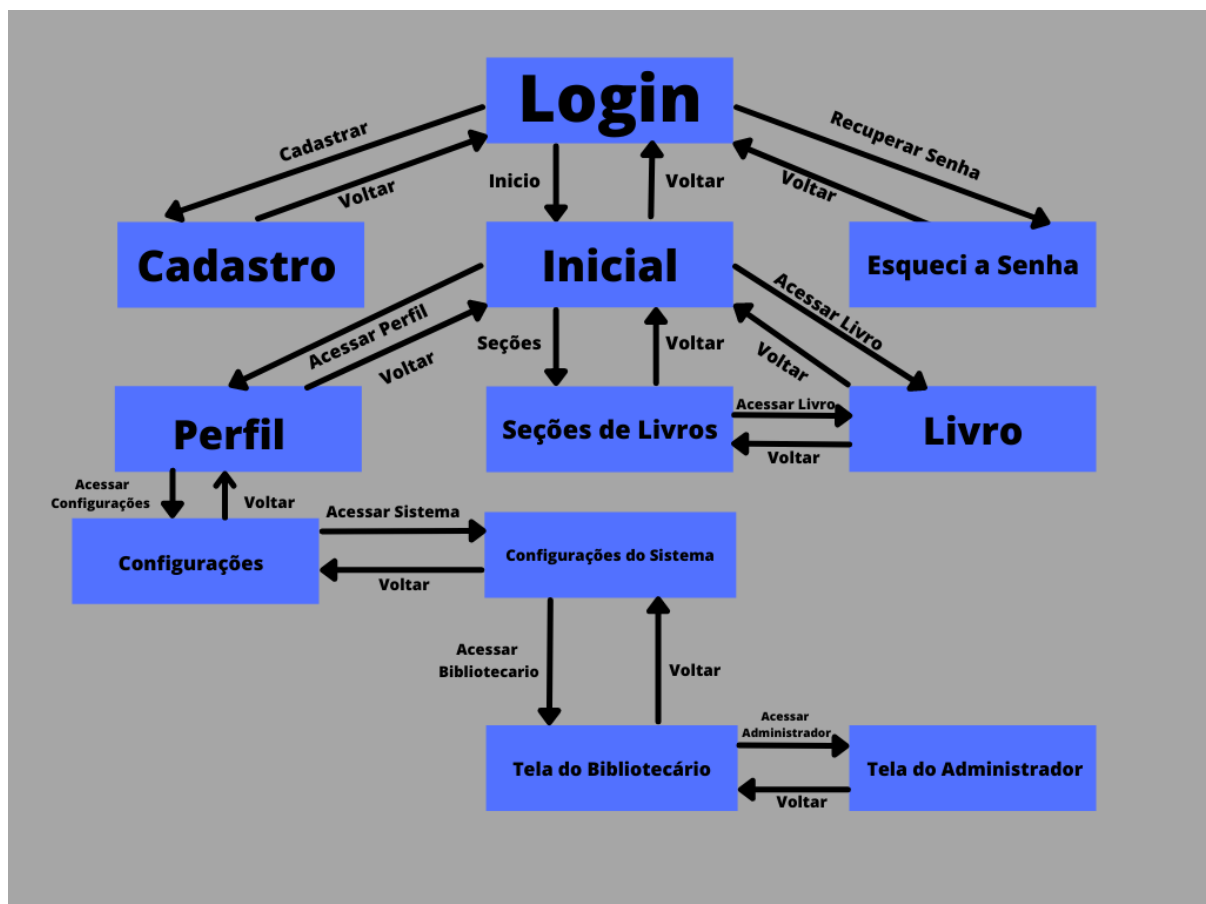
Login

Cadastrar

Voltar

Inicio

Voltar

Recuperar Senha

Voltar

Cadastro

Inicial

Esqueci a Senha

Acessar Perfil

Voltar

Seções

Voltar

Acessar Livro

Voltar

Perfil

Seções de Livros

Acessar Livro

Voltar

Livro

Acessar Configurações

Voltar

Acessar Sistema

Configurações

Voltar

Configurações do Sistema

Acessar Bibliotecario

Voltar

Acessar Administrador

Tela do Bibliotecário

Voltar

Tela do Administrador